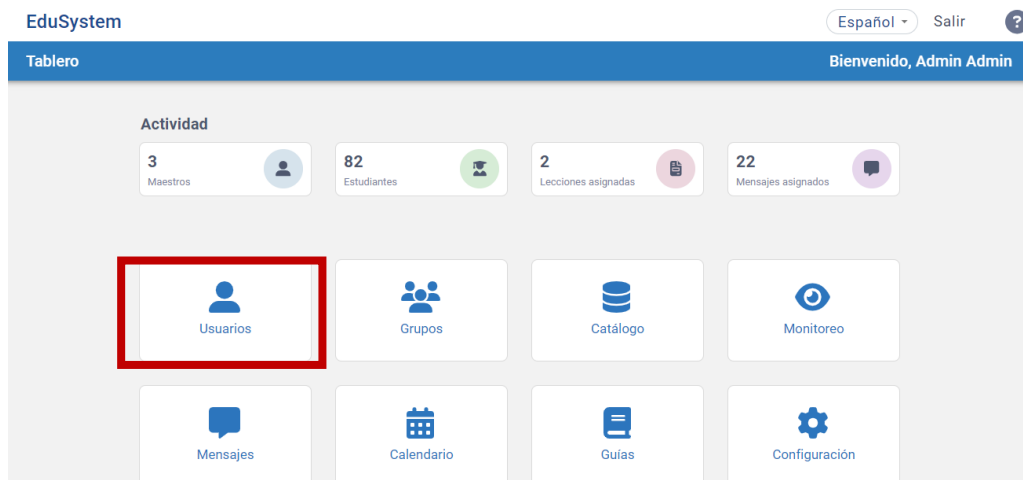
EduSystem

Español

Salir

?

Tablero

Bienvenido, Admin Admin

Actividad

3
Maestros

82
Estudiantes

2
Lecciones asignadas

22
Mensajes asignados

Usuarios

Grupos

Catálogo

Monitoreo

Mensajes

Calendario

Guías

Configuración